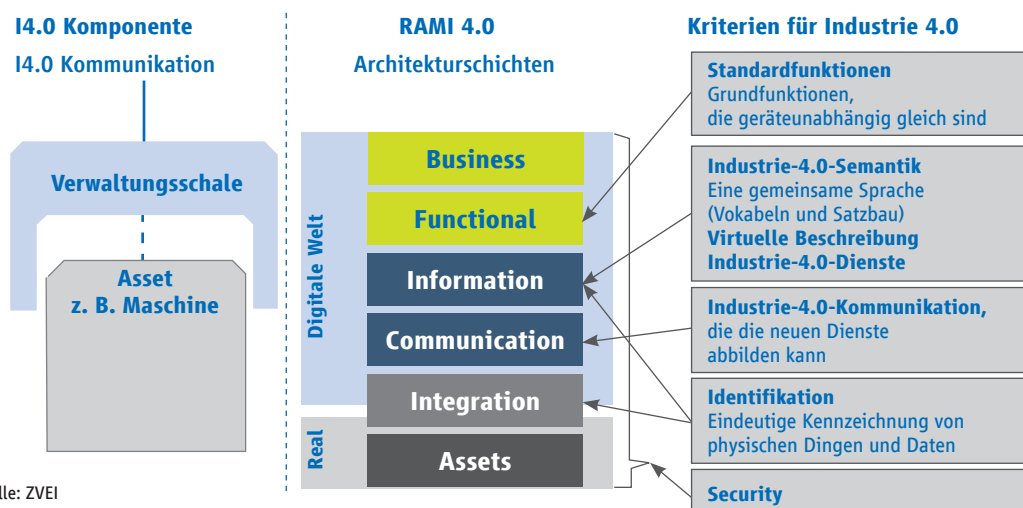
I4.0 Komponente

I4.0 Kommunikation

Verwaltungsschale

Asset
z. B. Maschine

lle: ZVEI

RAMI 4.0

Architekturschichten

Digitale Welt

Real

Business

Functional

Information

Communication

Integration

Assets

Kriterien für Industrie 4.0

Standardfunktionen
Grundfunktionen, die geräteunabhängig gleich sind

Industrie-4.0-Semantik
Eine gemeinsame Sprache (Vokabeln und Satzbau)
Virtuelle Beschreibung
Industrie-4.0-Dienste

Industrie-4.0-Kommunikation,
die die neuen Dienste abbilden kann

Identifikation
Eindeutige Kennzeichnung von physischen Dingen und Daten

Security